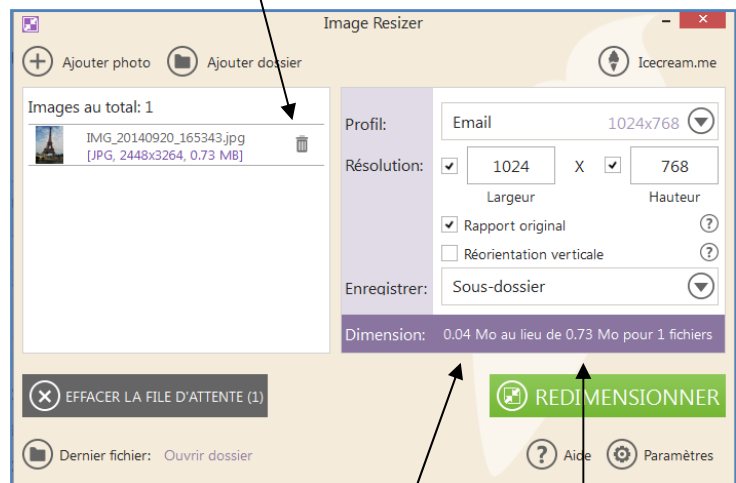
Image Resizer

Ajouter photo

Ajouter dossier

Icecream.me

Images au total: 1

IMG_20140920_165343.jpg
[JPG, 2448x3264, 0.73 MB]

Profil:

Email

1024x768

Résolution:

1024

X

768

Largeur

Hauteur

Rapport original

Réorientation verticale

Enregistrer:

Sous-dossier

Dimension:

0.04 Mo au lieu de 0.73 Mo pour 1 fichiers

EFFACER LA FILE D'ATTENTE (1)

REDIMENSIONNER

Dernier fichier:

Ouvrir dossier

Aide

Paramètres